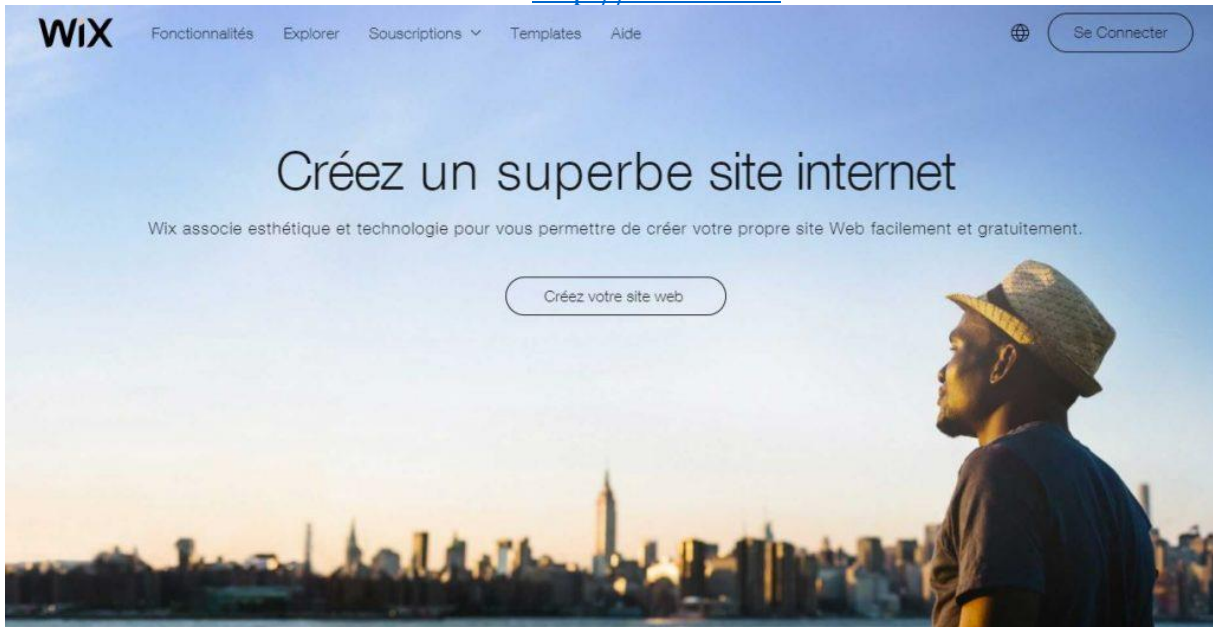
WiX Fonctionnalités Explorer Souscriptions Templates Aide Se Connecter

Créez un superbe site internet

Wix associe esthétique et technologie pour vous permettre de créer votre propre site Web facilement et gratuitement.

Créez votre site web